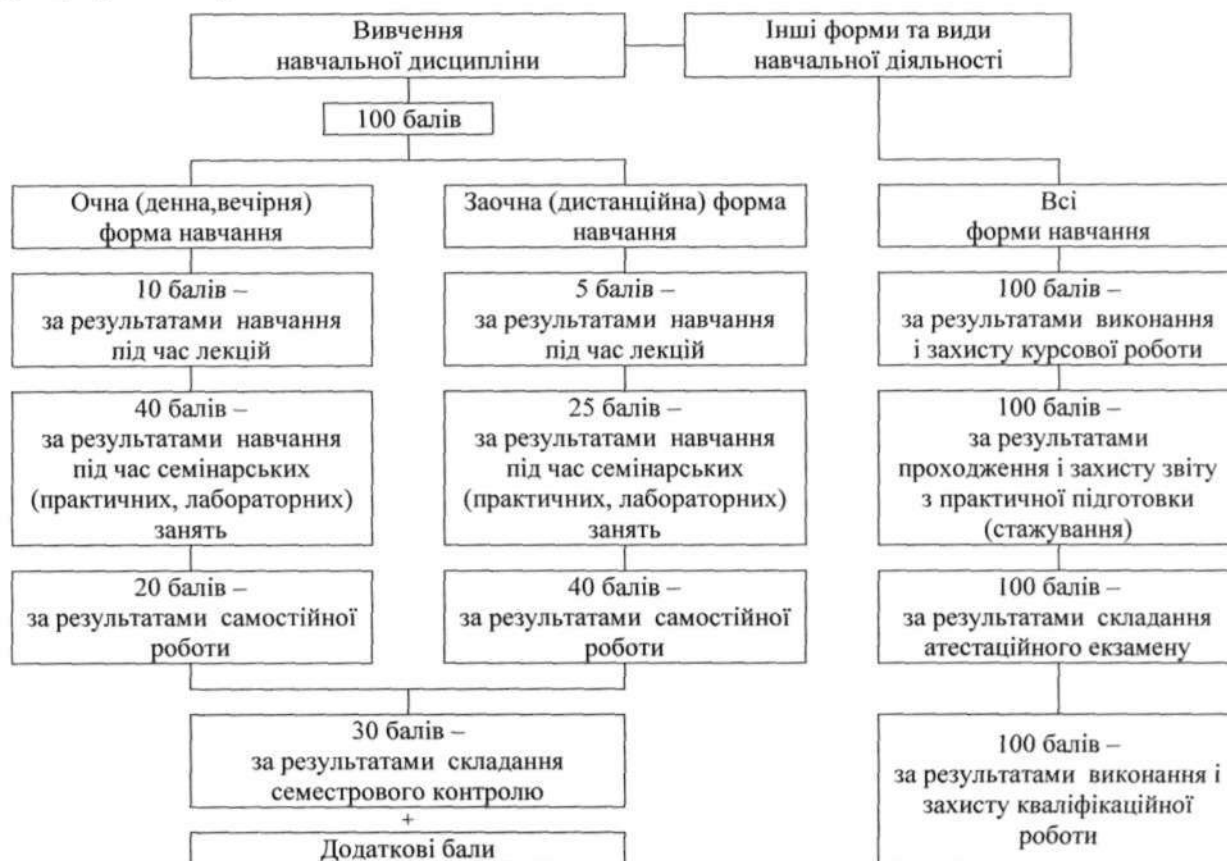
Вивчення навчальної дисципліни

Інші форми та види навчальної діяльності

100 балів

Очна (денна,вечірня) форма навчання

Заочна (дистанційна) форма навчання

Всі форми навчання

10 балів – за результатами навчання під час лекцій

5 балів – за результатами навчання під час лекцій

100 балів – за результатами виконання і захисту курсової роботи

40 балів – за результатами навчання під час семінарських (практичних, лабораторних) занять

25 балів – за результатами навчання під час семінарських (практичних, лабораторних) занять

100 балів – за результатами проходження і захисту звіту з практичної підготовки (стажування)

20 балів – за результатами самостійної роботи

40 балів – за результатами самостійної роботи

100 балів – за результатами складання атестаційного екзамену

30 балів – за результатами складання семестрового контролю

+

Додаткові бали

100 балів – за результатами виконання і захисту кваліфікаційної роботи